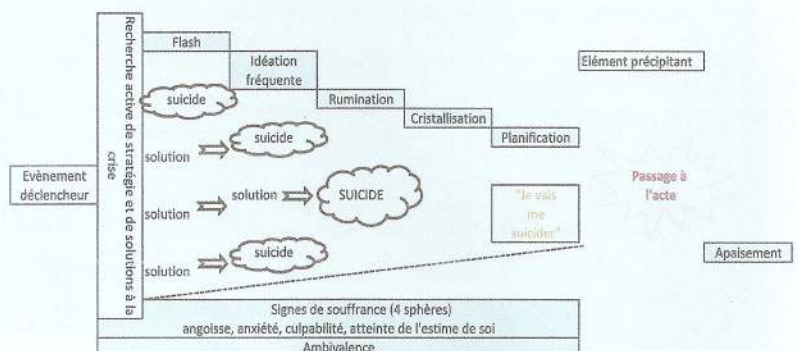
Evènement déclencheur

Recherche active de stratégie et de solutions à la crise

Flash

Idéation fréquente

Rumination

Cristallisation

Planification

Elément précipitant

suicide

solution

suicide

solution

solution

SUICIDE

solution

suicide

solution

"Je vais me suicider"

Passage à l'acte

Apaisement

Signes de souffrance (4 sphères)
angoisse, anxiété, culpabilité, atteinte de l'estime de soi

Ambivalence